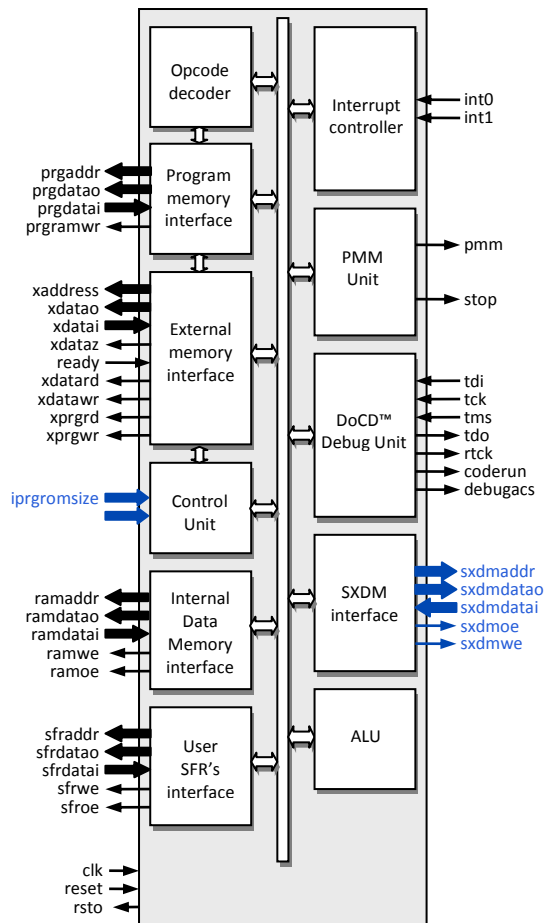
Opcode decoder

prgaddr
prgdatao
prgdatai
prgramwr

Program memory interface

xaddress
xdatao
xdatai
xdataz
ready
xdatard
xdatawr
xprgrd
xprgwr

External memory interface

iprgromsize

Control Unit

ramaddr
ramdatao
ramdatai
ramwe
ramoe

Internal Data Memory interface

sfraddr
sfrdatao
sfrdatai
sfrwe
sfroe

User SFR's interface

clk
reset
rsto

Interrupt controller

int0
int1

PMM Unit

pmm
stop

DoCD™ Debug Unit

tdi
tck
tms
tdo
rtck
coderun
debugacs

SXDM interface

sxdmaddr
sxdmdatao
sxdmdatai
sxdmoe
sxdmwe

ALU